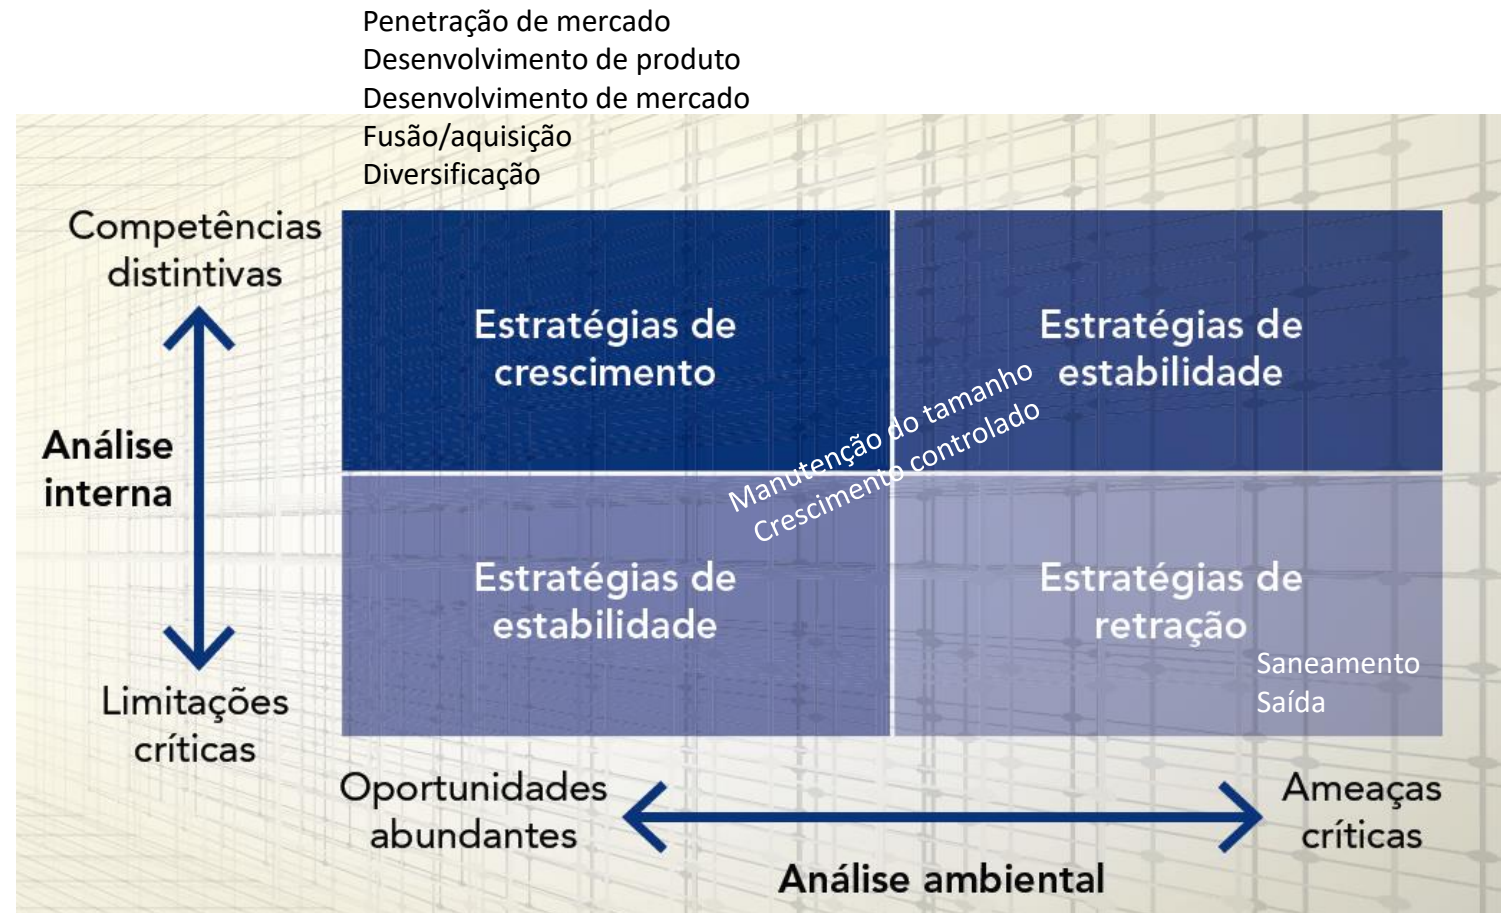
Penetração de mercado
Desenvolvimento de produto
Desenvolvimento de mercado
Fusão/aquisição
Diversificação

Competências distintivas

Análise interna

Limitações críticas

Estratégias de crescimento

Estratégias de estabilidade

Manutenção do tamanho
Crescimento controlado

Estratégias de estabilidade

Estratégias de retração

Saneamento
Saída

Oportunidades abundantes

Ameaças críticas

Análise ambiental